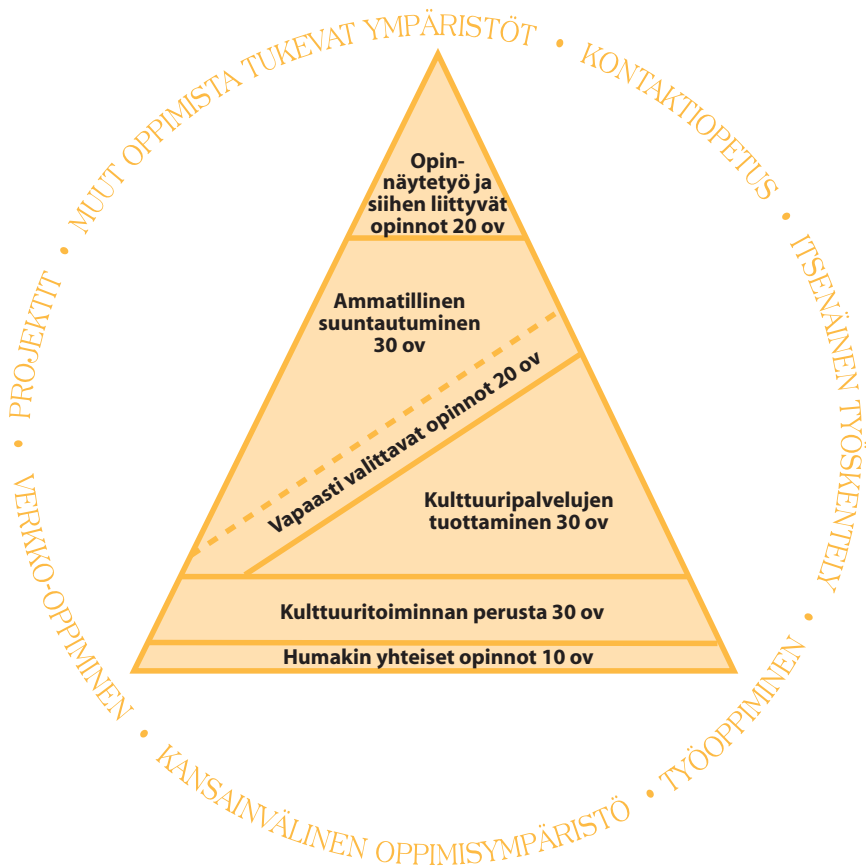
MUUT OPPIMISTA TUKEVAT YMPÄRISTÖT • KONTAKTIOPETUS • ITSENÄINEN TYÖSKENTELY • TYÖOPPIMINEN • KANSAINVÄLINEN OPPIMISYMPÄRISTÖ • VERKKO-OPPIMINEN • PROJEKTIT •

Opinnäytetyö ja siihen liittyvät opinnot 20 ov

Ammatillinen suuntautuminen 30 ov

Vapaasti valittavat opinnot 20 ov

Kulttuuripalvelujen tuottaminen 30 ov

Kulttuuritoiminnan perusta 30 ov

Humakin yhteiset opinnot 10 ov